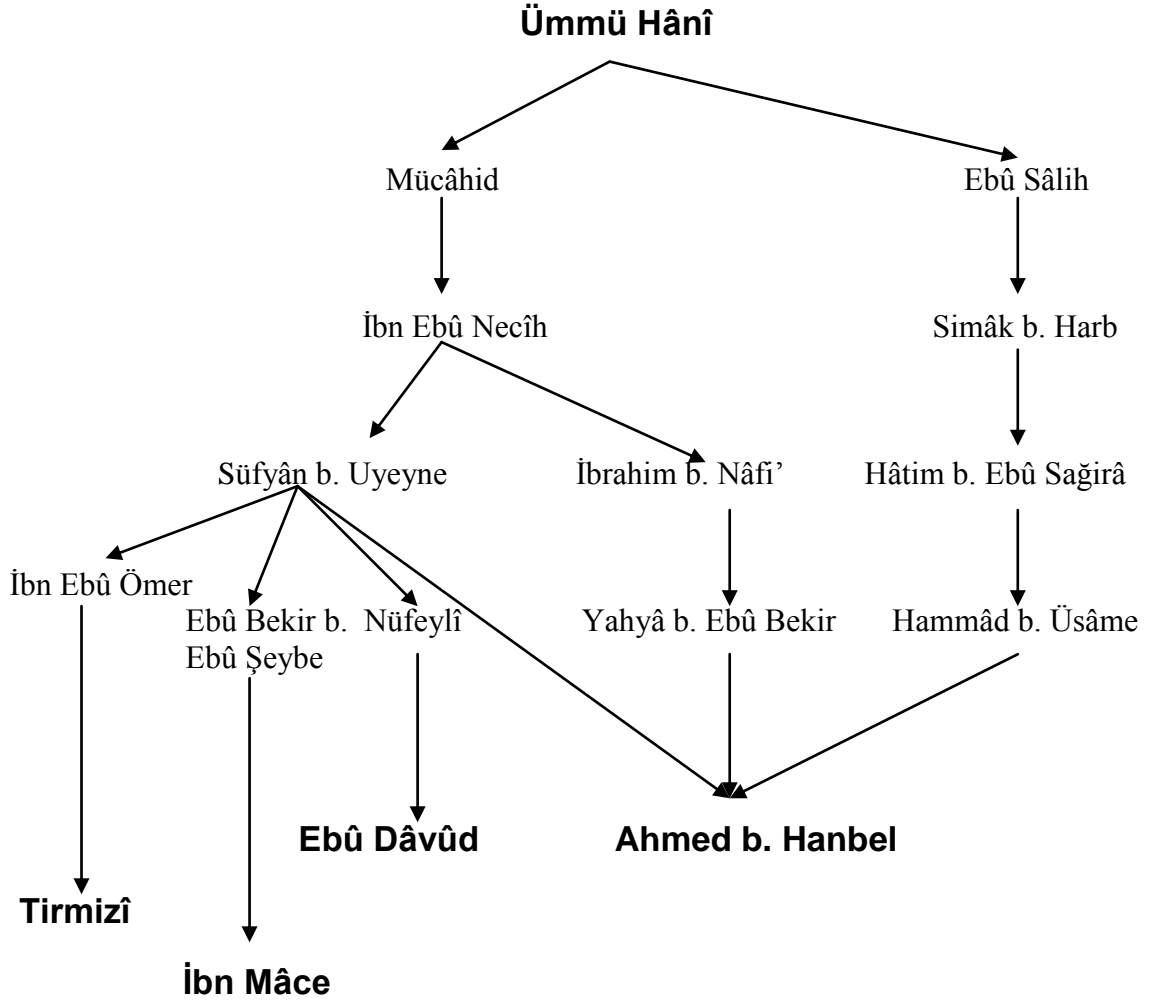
Ümmü Hânî

Mücâhid

Ebû Sâlih

İbn Ebû Necîh

Simâk b. Harb

Süfyân b. Uyeyne

İbrahim b. Nâfi'

Hâtim b. Ebû Sağirâ

İbn Ebû Ömer

Ebû Bekir b. Ebû Şeybe

Nüfeylî

Yahyâ b. Ebû Bekir

Hammâd b. Üsâme

Ebû Dâvûd

Ahmed b. Hanbel

Tirmizî

İbn Mâce